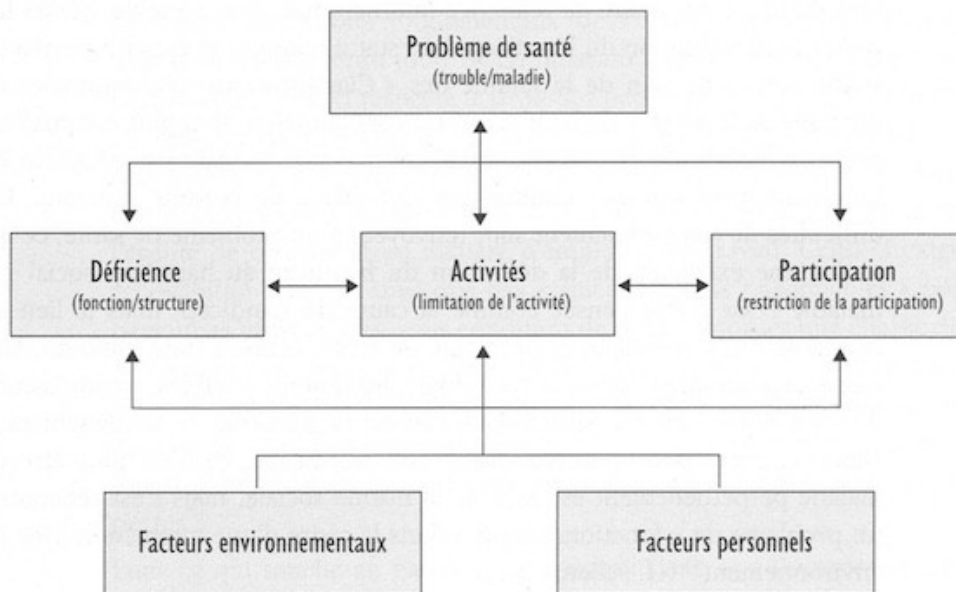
Problème de santé
(trouble/maladie)

Déficience
(fonction/structure)

Activités
(limitation de l'activité)

Participation
(restriction de la participation)

Facteurs environnementaux

Facteurs personnels